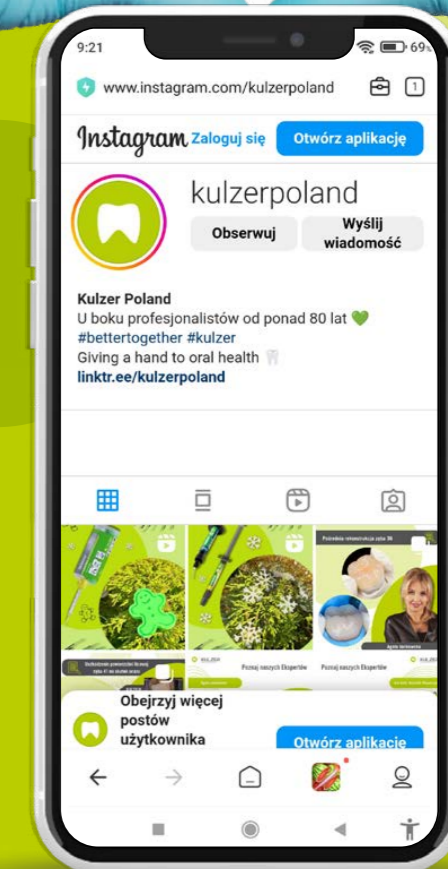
9:21
69%
www.instagram.com/kulzerpoland
1
Instagram Zaloguj się Otwórz aplikację
kulzerpoland
Obserwuj
Wyślij wiadomość
Kulzer Poland
U boku profesjonalistów od ponad 80 lat 💚
#bettertogether #kulzer
Giving a hand to oral health 🦷
linktr.ee/kulzerpoland
Poznaj naszych Ekspertów
Poznaj naszych Ekspertów
Obejrzyj więcej postów użytkownika
Otwórz aplikację